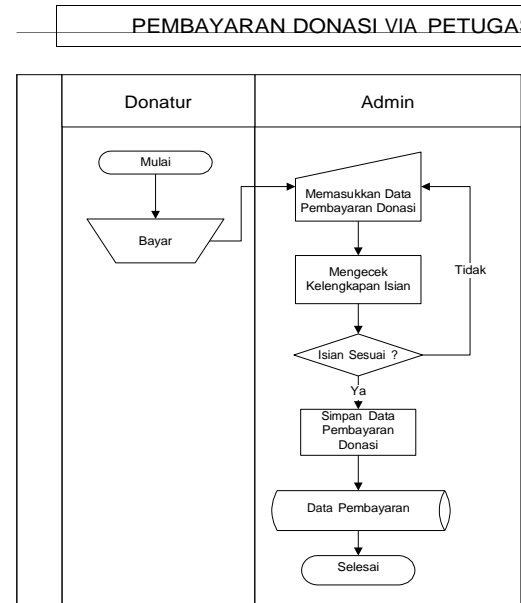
PEMBAYARAN DONASI VIA PETUGA

Donatur

Admin

Mulai

Bayar

Memasukkan Data Pembayaran Donasi

Mengecek Kelengkapan Isian

Tidak

Isian Sesuai ?

Ya

Simpan Data Pembayaran Donasi

Data Pembayaran

Selesai